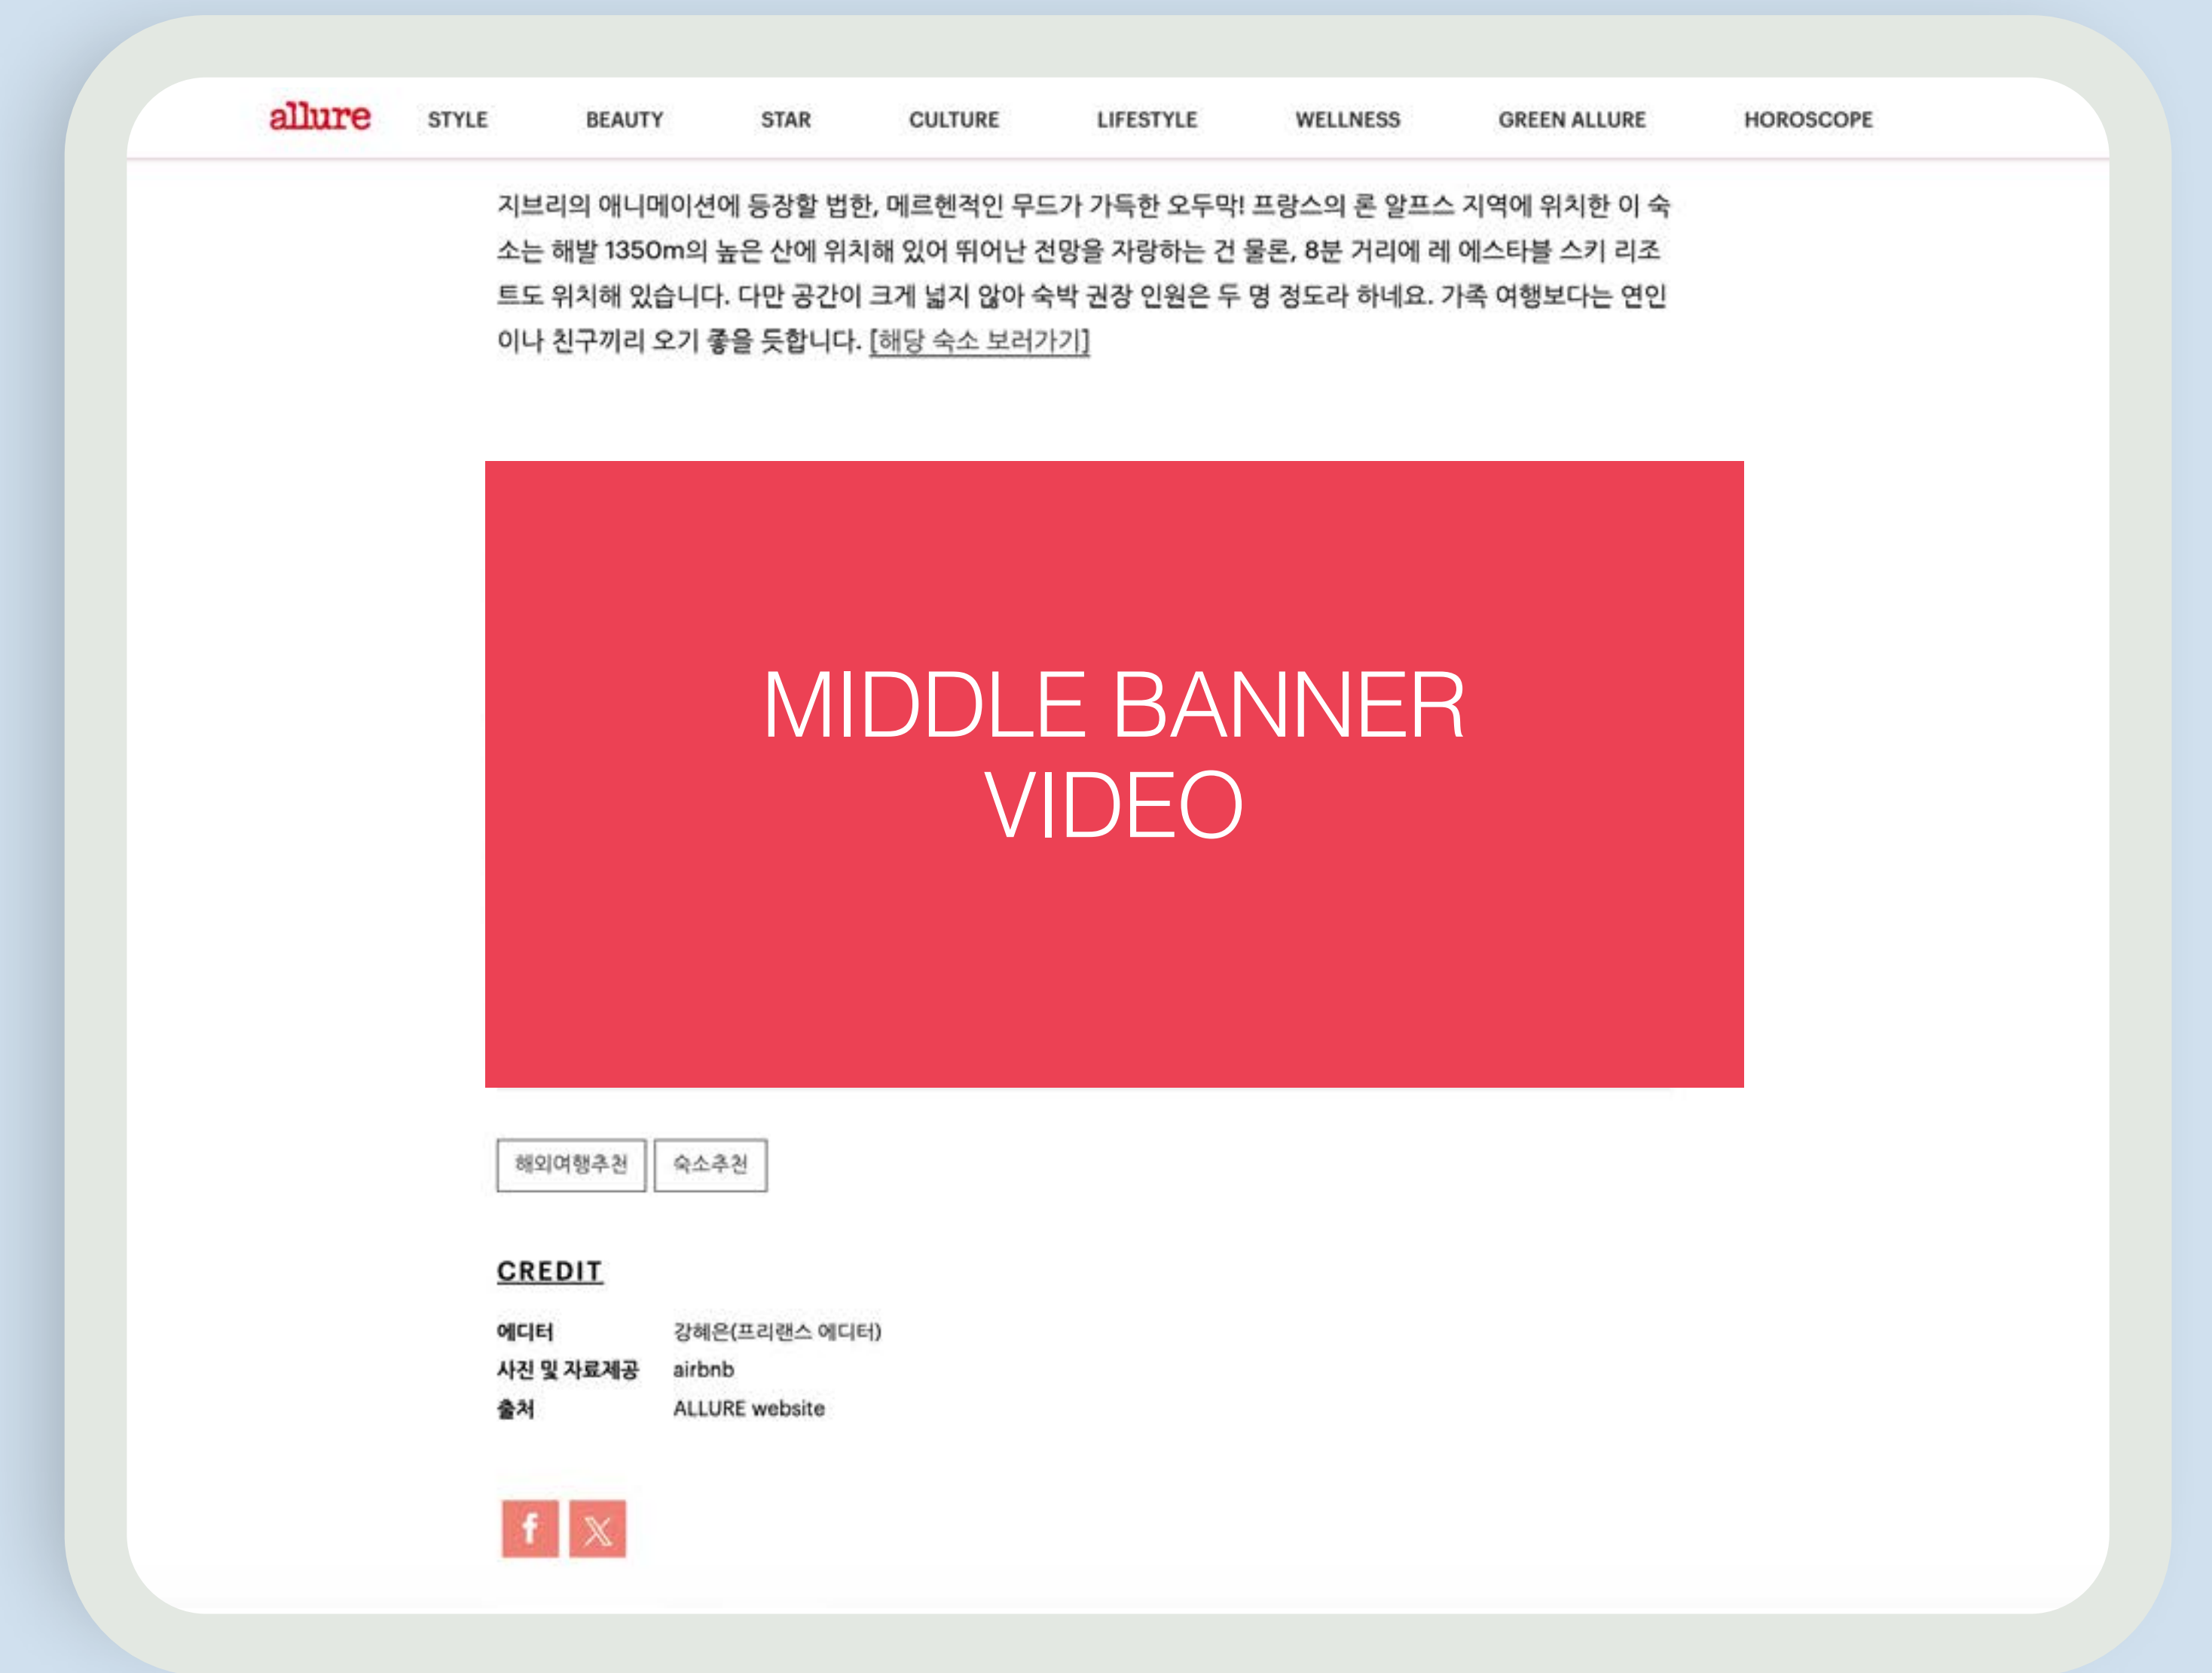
allure STYLE BEAUTY STAR CULTURE LIFESTYLE WELLNESS GREEN ALLURE HOROSCOPE

지브리의 애니메이션에 등장할 법한, 메르헨적인 무드가 가득한 오두막! 프랑스의 론 알프스 지역에 위치한 이 숙소는 해발 1350m의 높은 산에 위치해 있어 뛰어난 전망을 자랑하는 건 물론, 8분 거리에 레 에스타블 스키 리조트도 위치해 있습니다. 다만 공간이 크게 넓지 않아 숙박 권장 인원은 두 명 정도라 하네요. 가족 여행보다는 연인이나 친구끼리 오기 좋을 듯합니다. [해당 숙소 보러가기]

MIDDLE BANNER VIDEO

해외여행추천 숙소추천

CREDIT

| 에디터 | 강혜은(프리랜스 에디터) |
|---|---|
| 사진 및 자료제공 | airbnb |
| 출처 | ALLURE website |

f X